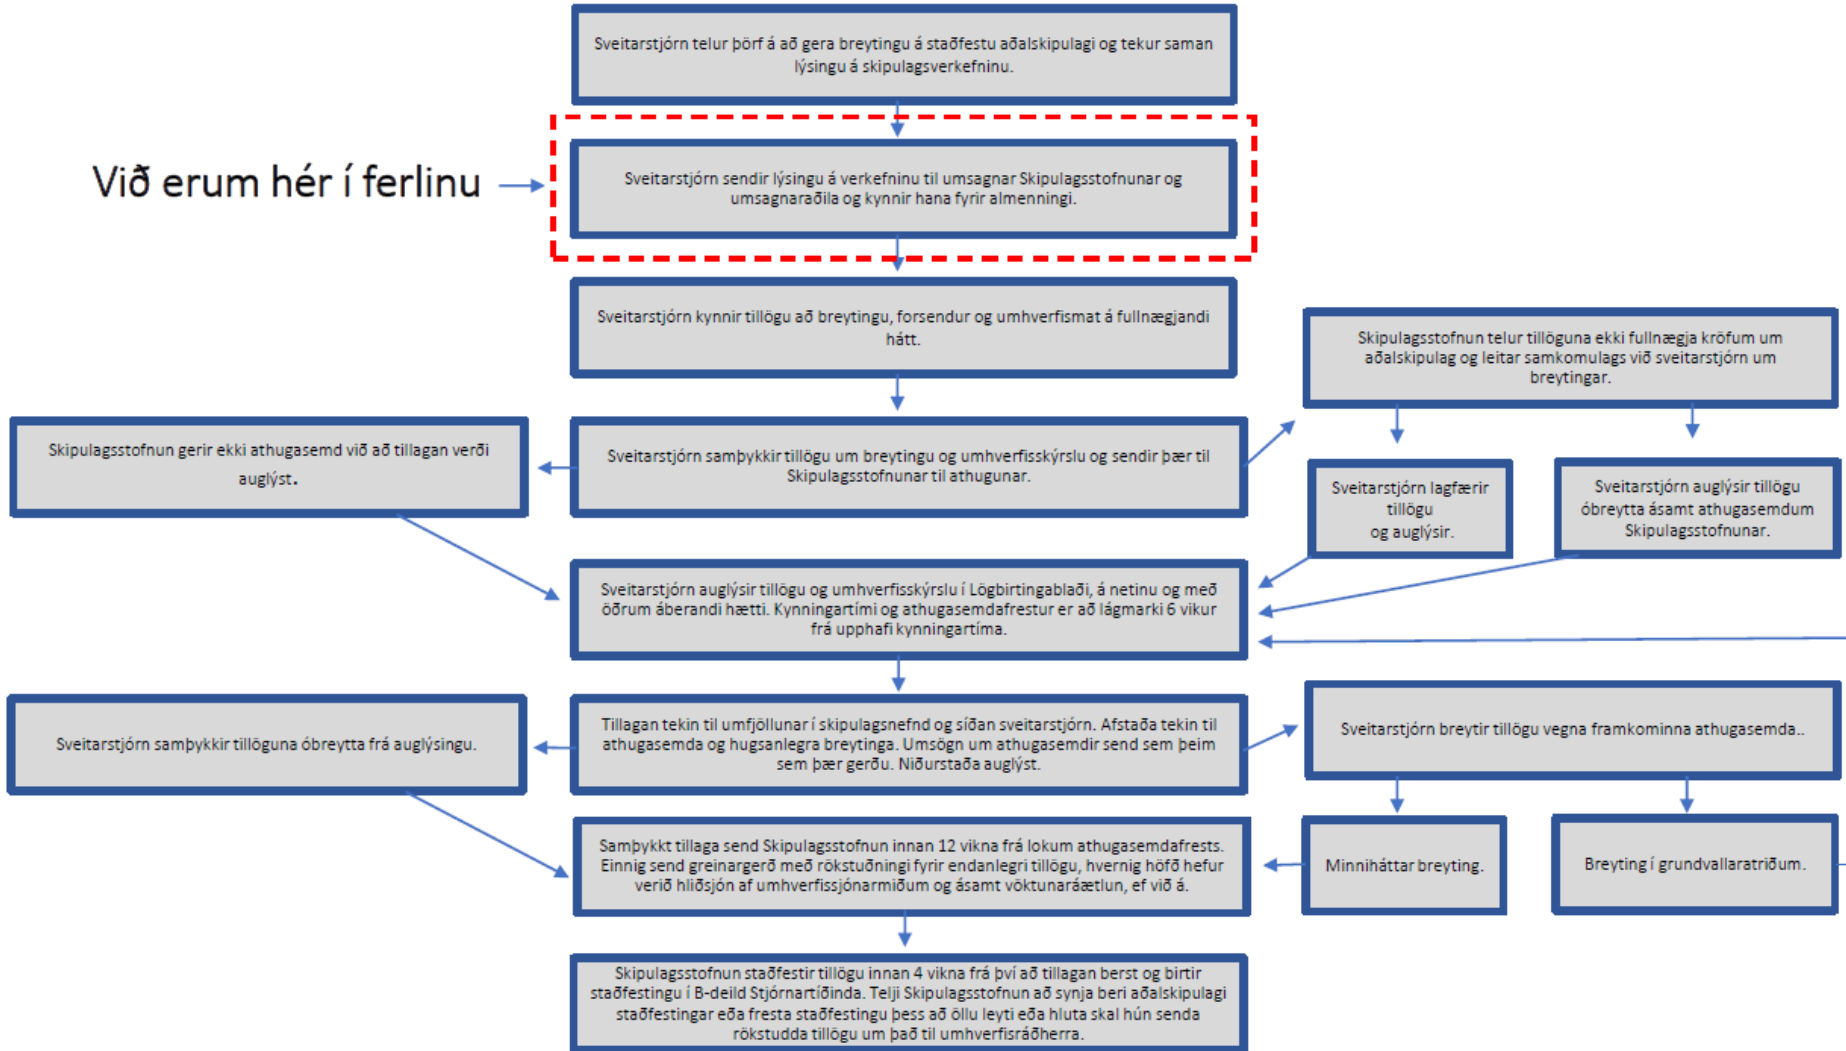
Sveitarstjórn telur þörf á að gera breytingu á staðfestu aðalskipulagi og tekur saman lýsingu á skipulagsverkefninu.

Við erum hér í ferlinu

Sveitarstjórn sendir lýsingu á verkefninu til umsagnar Skipulagsstofnunar og umsagnaraðila og kynnir hana fyrir almenningi.

Sveitarstjórn kynnir tillögu að breytingu, forsendur og umhverfismat á fullnægjandi hátt.

Skipulagsstofnun telur tillöguna ekki fullnægja kröfum um aðalskipulag og leitar samkomulags við sveitarstjórn um breytingar.

Skipulagsstofnun gerir ekki athugasemd við að tillagan verði auglýst.

Sveitarstjórn samþykkir tillögu um breytingu og umhverfisskýrslu og sendir þær til Skipulagsstofnunar til athugunar.

Sveitarstjórn lagfærir tillögu og auglýsir.

Sveitarstjórn auglýsir tillögu óbreytta ásamt athugasemdum Skipulagsstofnunar.

Sveitarstjórn auglýsir tillögu og umhverfisskýrslu í Lögbirtingablaði, á netinu og með öðrum áberandi hætti. Kynningartími og athugasemdafrestur er að lágmarki 6 vikur frá upphafi kynningartíma.

Sveitarstjórn samþykkir tillöguna óbreytta frá auglýsingu.

Tillagan tekin til umfjöllunar í skipulagsnefnd og síðan sveitarstjórn. Afstaða tekin til athugasemda og hugsanlegra breytinga. Umsögn um athugasemdir send sem þeim sem þær gerðu. Niðurstaða auglýst.

Sveitarstjórn breytir tillögu vegna framkominna athugasemda..

Samþykkt tillaga send Skipulagsstofnun innan 12 vikna frá lokum athugasemdafrests. Einnig send greinargerð með rökstuðningi fyrir endanlegri tillögu, hvernig höfð hefur verið hliðsjón af umhverfissjónarmiðum og ásamt vöktunaráætlun, ef við á.

Minniháttar breyting.

Breyting í grundvallaratriðum.

Skipulagsstofnun staðfestir tillögu innan 4 vikna frá því að tillagan berst og birtir staðfestingu í B-deild Stjórnartíðinda. Telji Skipulagsstofnun að synja beri aðalskipulagi staðfestingar eða fresta staðfestingu þess að öllu leyti eða hluta skal hún senda rökstudda tillögu um það til umhverfisráðherra.